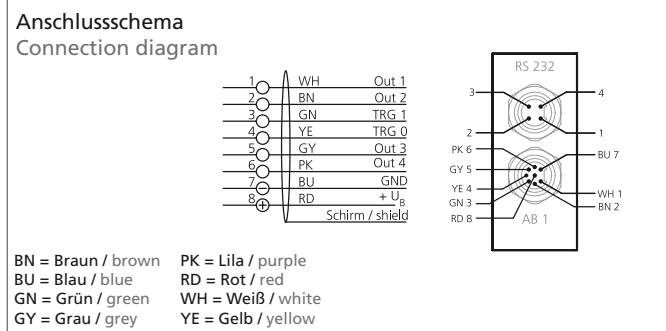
Anschlussschema
Connection diagram

1 WH Out 1
2 BN Out 2
3 GN TRG 1
4 YE TRG 0
5 GY Out 3
6 PK Out 4
7 BU GND
8 RD + $U_B$
Schirm / shield

RS 232
3
4
2
1
PK 6
GY 5
YE 4
GN 3
RD 8
BU 7
WH 1
BN 2
AB 1

BN = Braun / brown
BU = Blau / blue
GN = Grün / green
GY = Grau / grey

PK = Lila / purple
RD = Rot / red
WH = Weiß / white
YE = Gelb / yellow